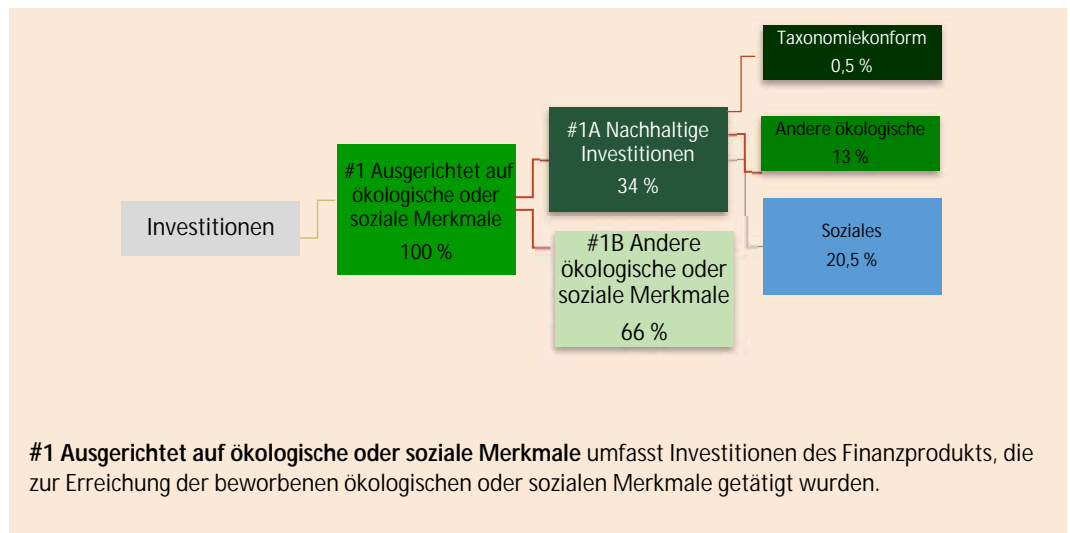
Investitionen

#1 Ausgerichtet auf ökologische oder soziale Merkmale
100 %

#1A Nachhaltige Investitionen
34 %

#1B Andere ökologische oder soziale Merkmale
66 %

Taxonomiekonform
0,5 %

Andere ökologische
13 %

Soziales
20,5 %

**#1 Ausgerichtet auf ökologische oder soziale Merkmale** umfasst Investitionen des Finanzprodukts, die zur Erreichung der beworbenen ökologischen oder sozialen Merkmale getätigt wurden.